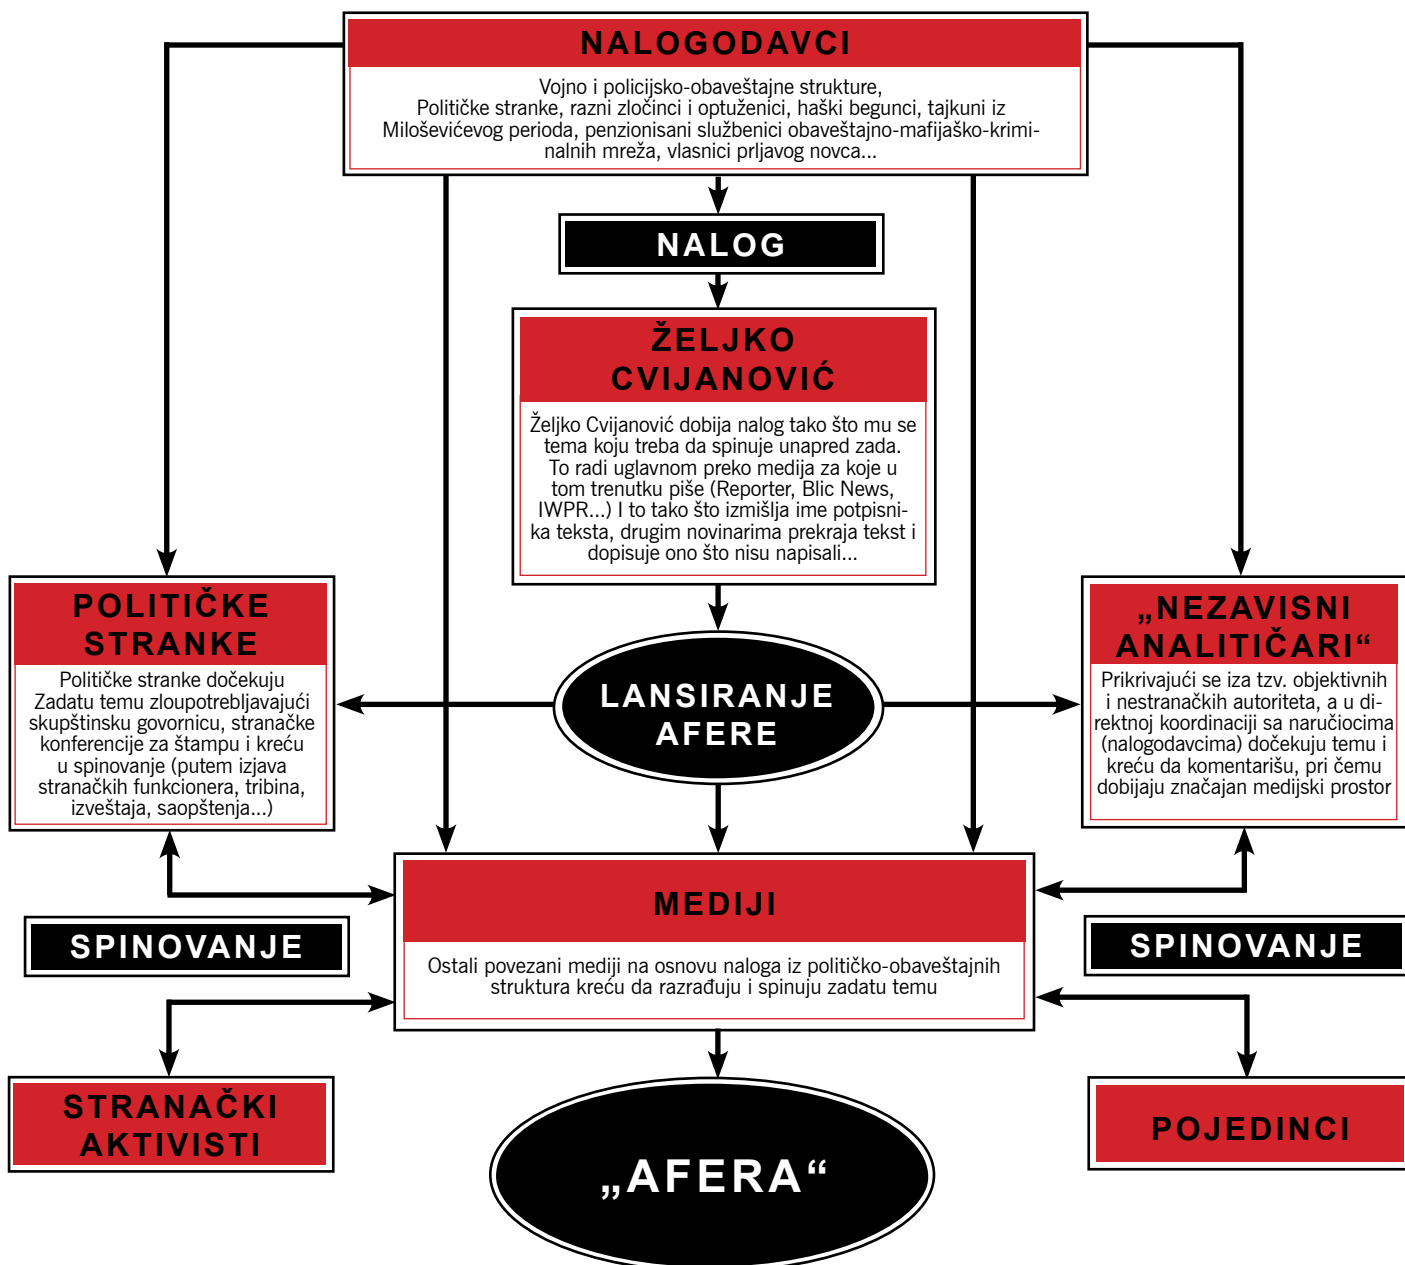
NALOGODAVCI

Vojno i policijsko-obaveštajne strukture, Političke stranke, razni zločinci i optuženici, haški begunci, tajkuni iz Miloševićevog perioda, penzionisani službenici obaveštajno-mafijaško-kriminalnih mreža, vlasnici prljavog novca...

NALOG

ŽELJKO CVIJANOVIĆ

Željko Cvijanović dobija nalog tako što mu se tema koju treba da spinuje unapred zada. To radi uglavnom preko medija za koje u tom trenutku piše (Reporter, Blic News, IWPR...) I to tako što izmišlja ime potpisnika teksta, drugim novinarima prekraja tekst i dopisuje ono što nisu napisali...

POLITIČKE STRANKE

Političke stranke dočekuju Zadatu temu zloupotrebljavajući skupštinsku govornicu, stranačke konferencije za štampu i kreću u spinovanje (putem izjava stranačkih funkcionera, tribina, izveštaja, saopštenja...)

LANSIRANJE AFERE

„NEZAVISNI ANALITIČARI“

Prikrivajući se iza tzv. objektivnih i nestranačkih autoriteta, a u direktnoj koordinaciji sa naručiocima (nalogodavcima) dočekuju temu i kreću da komentarišu, pri čemu dobijaju značajan medijski prostor

MEDIJI

Ostali povezani mediji na osnovu naloga iz političko-obaveštajnih struktura kreću da razrađuju i spinuju zadatu temu

SPINOVANJE

SPINOVANJE

STRANAČKI AKTIVISTI

POJEDINCI

„AFERA“